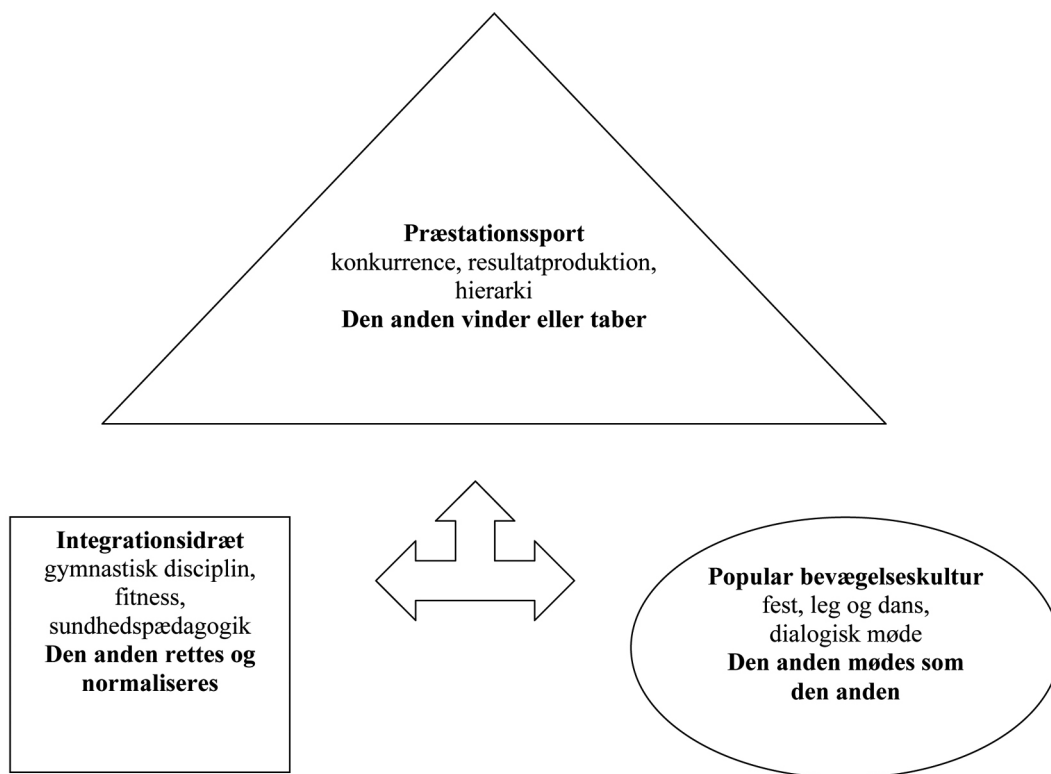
**Præstationssport**
konkurrence, resultatproduktion, hierarki
**Den anden vinder eller taber**

**Integrationsidræt**
gymnastisk disciplin, fitness, sundhedspædagogik
**Den anden rettes og normaliseres**

**Popular bevægelseskultur**
fest, leg og dans, dialogisk møde
**Den anden mødes som den anden**